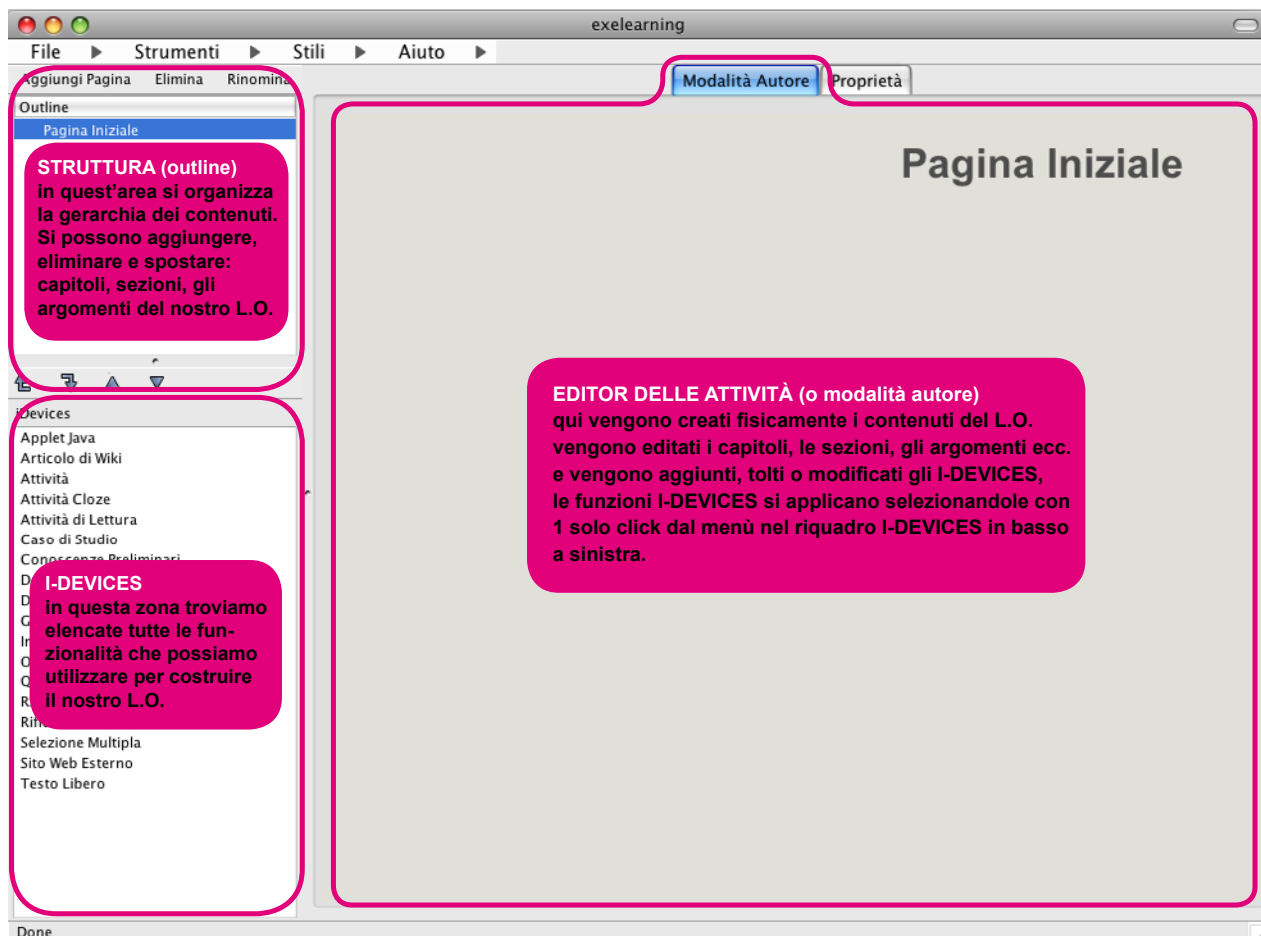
exelearning

File ▶ Strumenti ▶ Stili ▶ Aiuto ▶

Aggiungi Pagina Elimina Rinomina

Modalità Autore Proprietà

Outline
Pagina Iniziale

STRUTTURA (outline)
in quest'area si organizza la gerarchia dei contenuti. Si possono aggiungere, eliminare e spostare: capitoli, sezioni, gli argomenti del nostro L.O.

Pagina Iniziale

EDITOR DELLE ATTIVITÀ (o modalità autore)
qui vengono creati fisicamente i contenuti del L.O. vengono editati i capitoli, le sezioni, gli argomenti ecc. e vengono aggiunti, tolti o modificati gli I-DEVICES, le funzioni I-DEVICES si applicano selezionandole con 1 solo click dal menù nel riquadro I-DEVICES in basso a sinistra.

iDevices
Applet Java
Articolo di Wiki
Attività
Attività Cloze
Attività di Lettura
Caso di Studio
Conoscenze Preliminari

I-DEVICES
in questa zona troviamo elencate tutte le funzionalità che possiamo utilizzare per costruire il nostro L.O.

Selezione Multipla
Sito Web Esterno
Testo Libero

Done